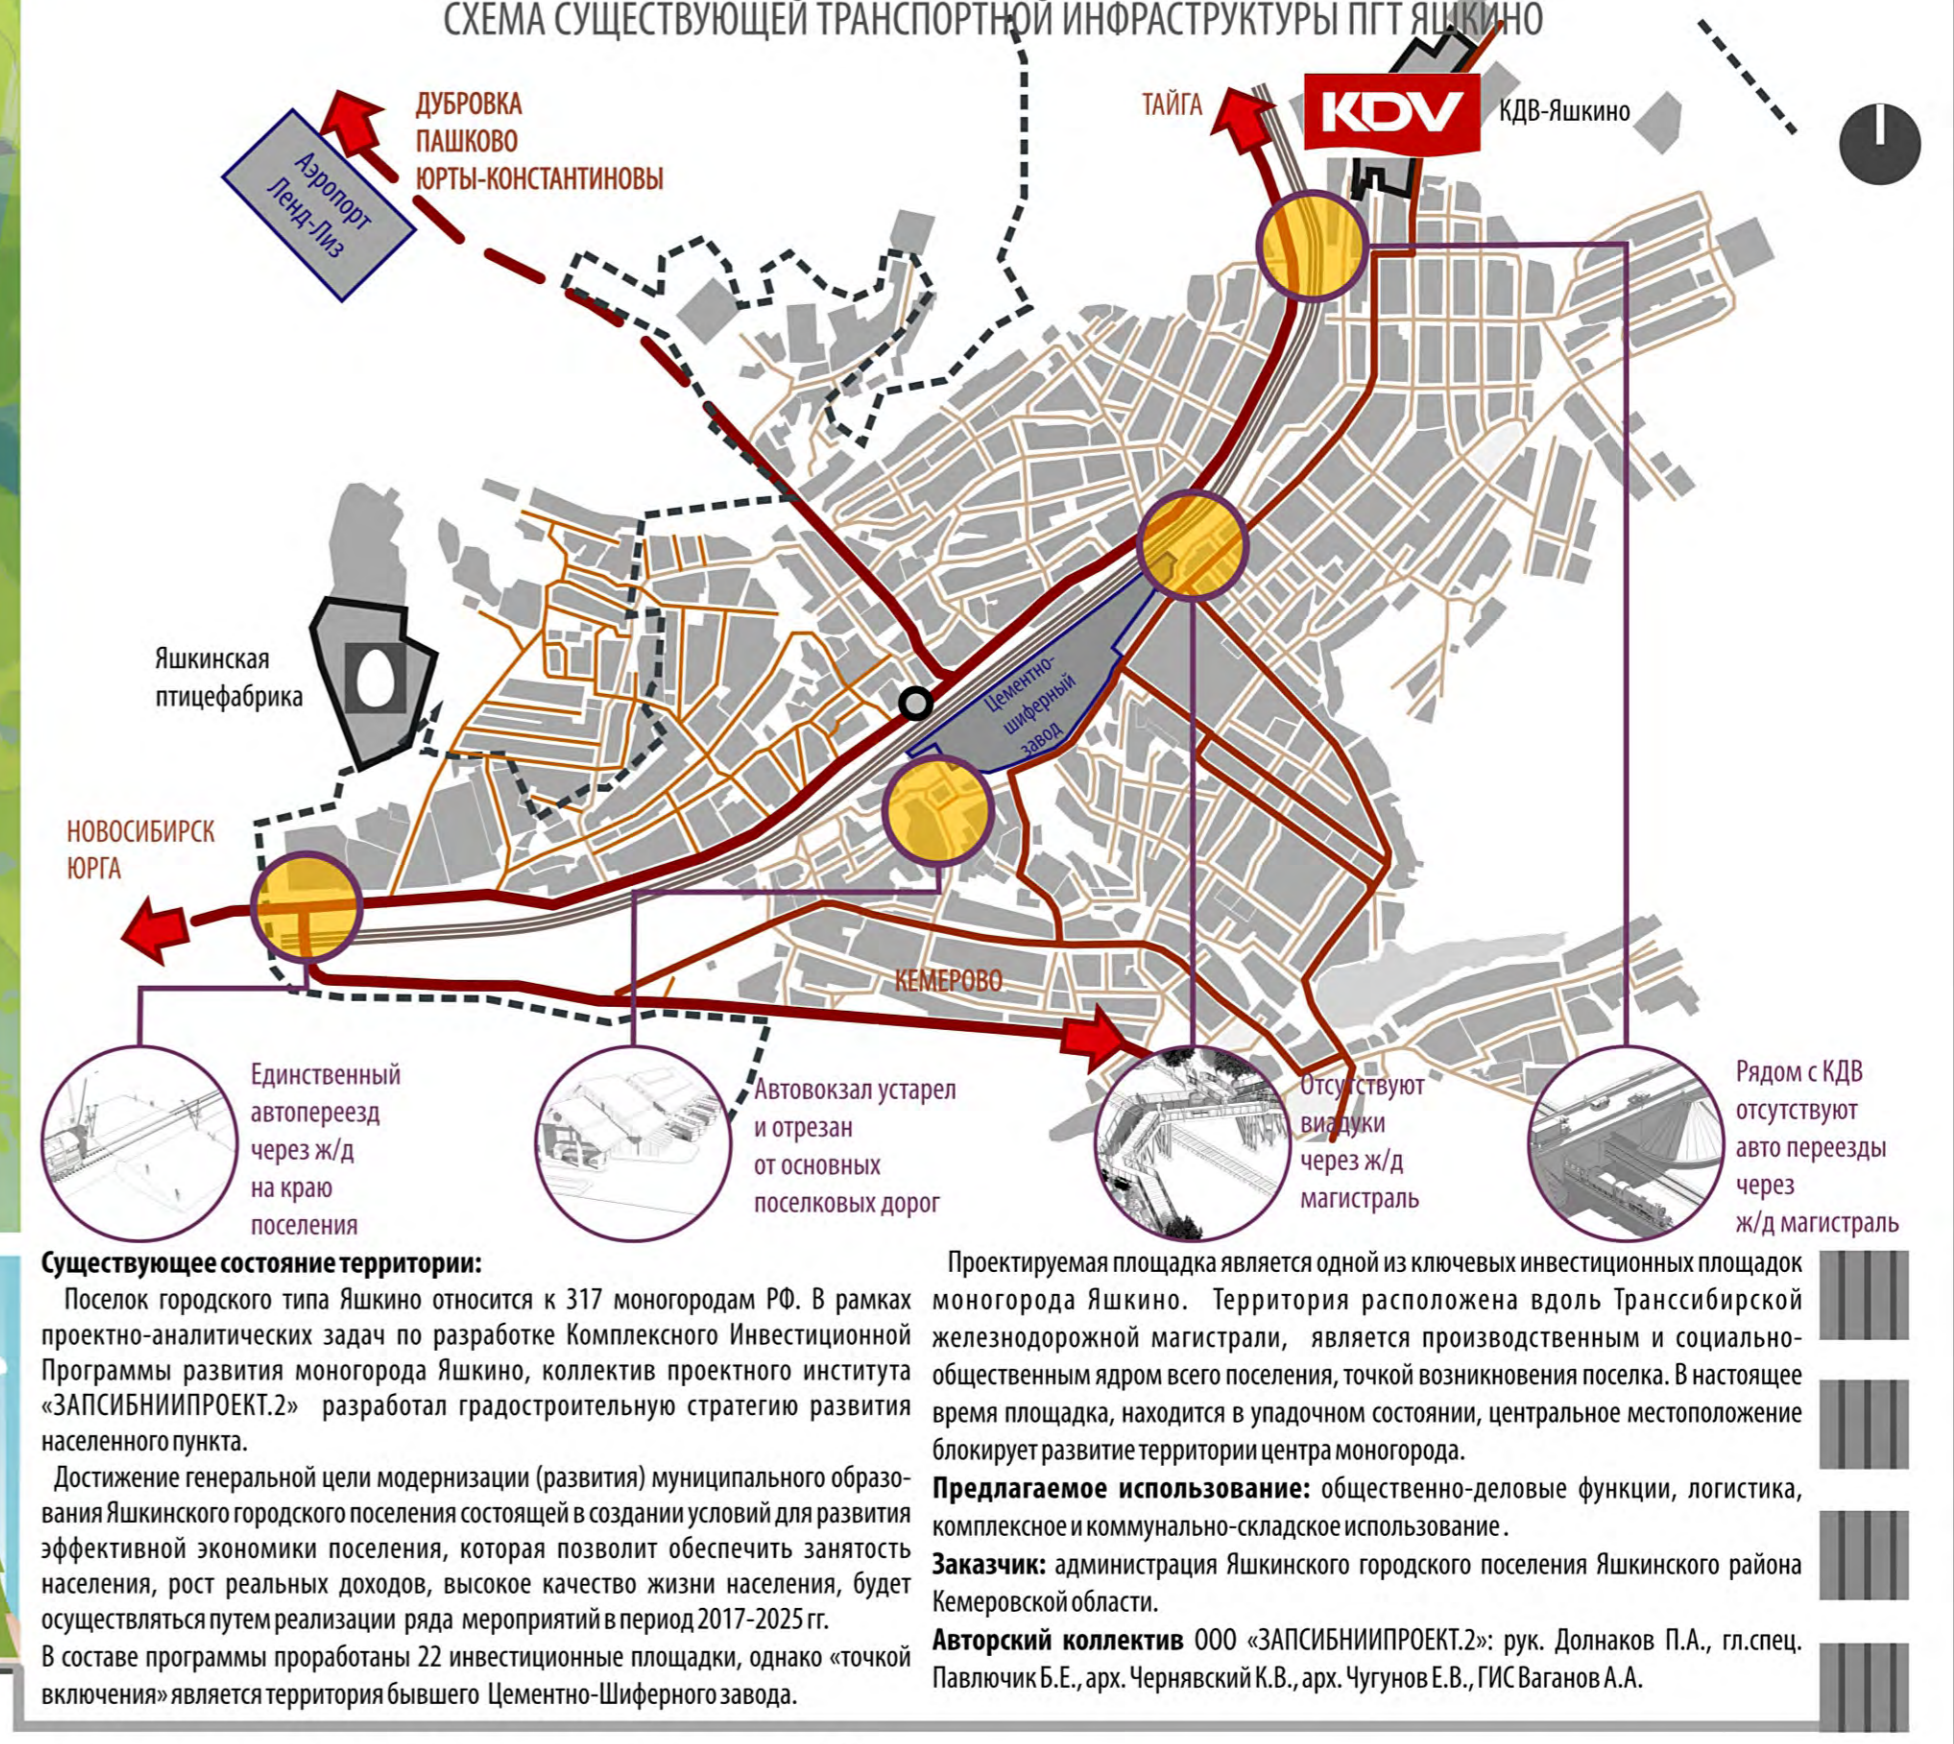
СХЕМА СУЩЕСТВУЮЩЕЙ ТРАНСПОРТНОЙ ИНФРАСТРУКТУРЫ ПГТ ЯШКИНО

ДУБРОВКА
ПАШКОВО
ЮРТЫ-КОНСТАНТИНОВЫ

Аэропорт
Ленд-Лиз

ТАЙГА

KDV

КДВ-Яшкино

Яшкинская
птицефабрика

Цементно-
шиферный
завод

НОВОСИБИРСК
ЮРГА

КЕМЕРОВО

Единственный автопереезд через ж/д на краю поселения

Автовокзал устарел и отрезан от основных поселковых дорог

Отсутствуют виадуки через ж/д магистраль

Рядом с КДВ отсутствуют авто переезды через ж/д магистраль

**Существующее состояние территории:**
Поселок городского типа Яшкино относится к 317 моногородам РФ. В рамках проектно-аналитических задач по разработке Комплексного Инвестиционной Программы развития моногорода Яшкино, коллектив проектного института «ЗАПСИБНИИПРОЕКТ.2» разработал градостроительную стратегию развития населенного пункта.

Достижение генеральной цели модернизации (развития) муниципального образования Яшкинского городского поселения состоящей в создании условий для развития эффективной экономики поселения, которая позволит обеспечить занятость населения, рост реальных доходов, высокое качество жизни населения, будет осуществляться путем реализации ряда мероприятий в период 2017-2025 гг.
В составе программы проработаны 22 инвестиционные площадки, однако «точкой включения» является территория бывшего Цементно-Шиферного завода.

Проектируемая площадка является одной из ключевых инвестиционных площадок моногорода Яшкино. Территория расположена вдоль Транссибирской железнодорожной магистрали, является производственным и социально-общественным ядром всего поселения, точкой возникновения поселка. В настоящее время площадка, находится в упадочном состоянии, центральное местоположение блокирует развитие территории центра моногорода.

**Предлагаемое использование:** общественно-деловые функции, логистика, комплексное и коммунально-складское использование.

**Заказчик:** администрация Яшкинского городского поселения Яшкинского района Кемеровской области.

**Авторский коллектив** ООО «ЗАПСИБНИИПРОЕКТ.2»: рук. Долнаков П.А., гл.спец. Павлючик Б.Е., арх. Чернявский К.В., арх. Чугунов Е.В., ГИС Ваганов А.А.